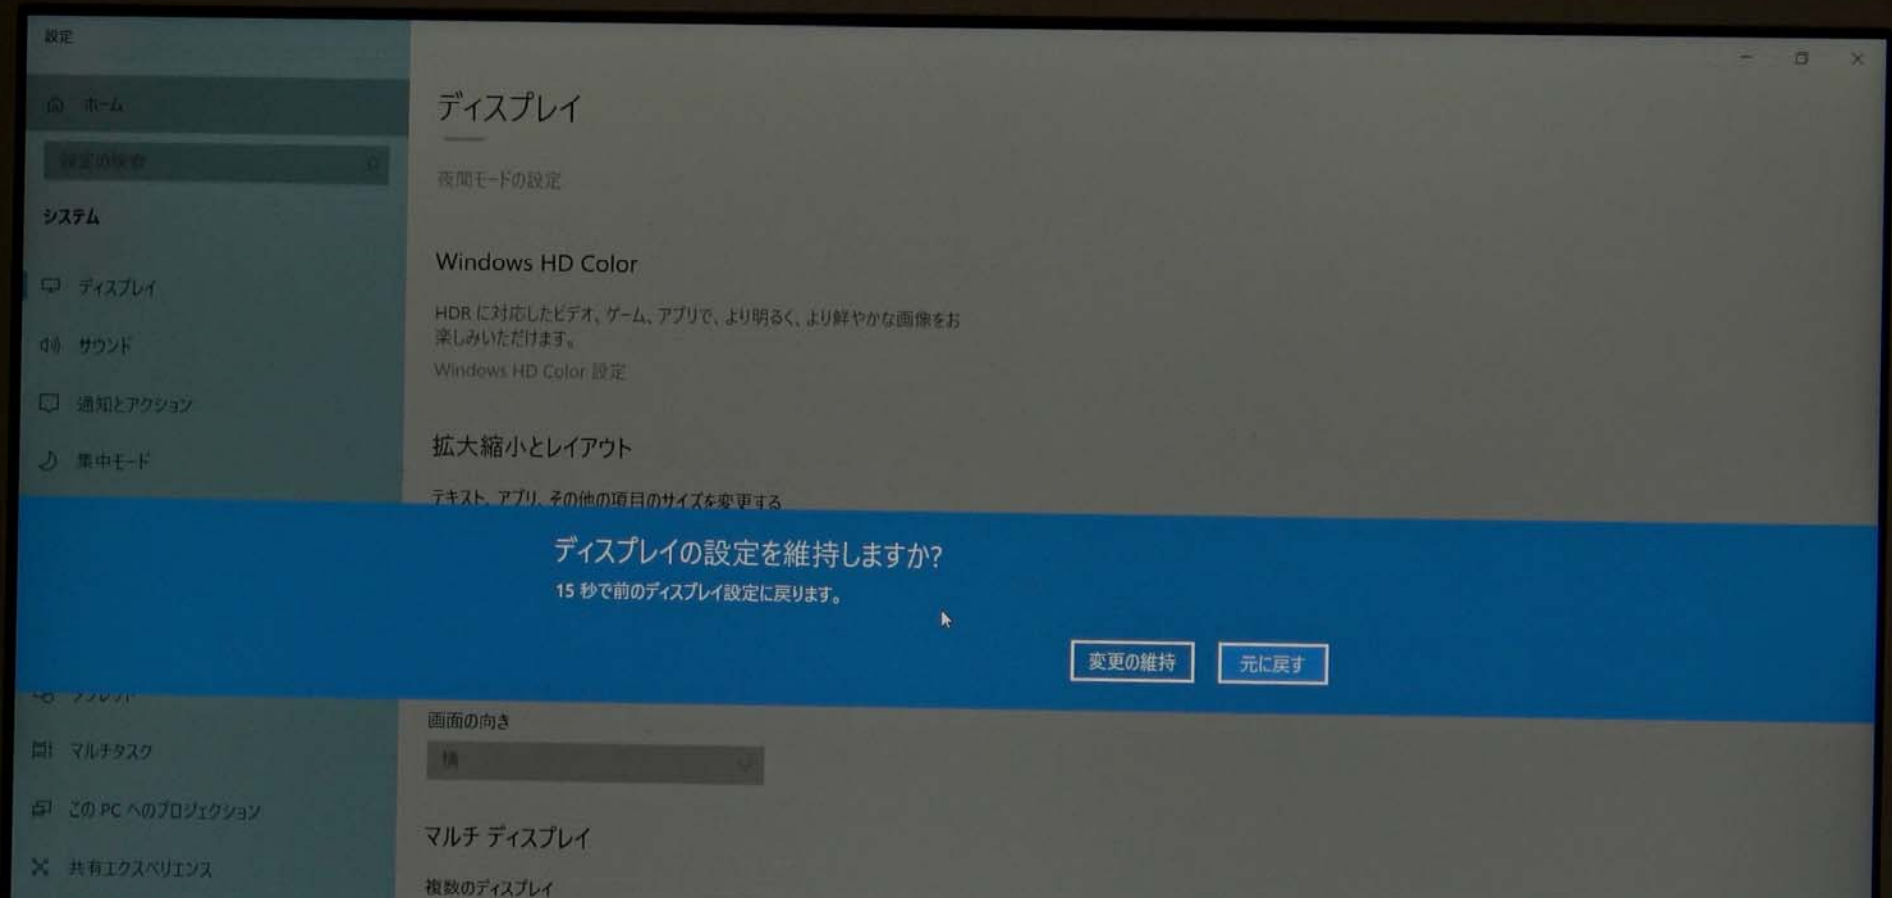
設定

ホーム

設定の検索

システム

ディスプレイ

サウンド

通知とアクション

集中モード

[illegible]

マルチタスク

この PC へのプロジェクション

共有エクスペリエンス

ディスプレイ

夜間モードの設定

Windows HD Color

HDR に対応したビデオ、ゲーム、アプリで、より明るく、より鮮やかな画像をお楽しみいただけます。

Windows HD Color 設定

拡大縮小とレイアウト

テキスト、アプリ、その他の項目のサイズを変更する

ディスプレイの設定を維持しますか?

15 秒で前のディスプレイ設定に戻ります。

変更の維持

元に戻す

画面の向き

横

マルチ ディスプレイ

複数のディスプレイ